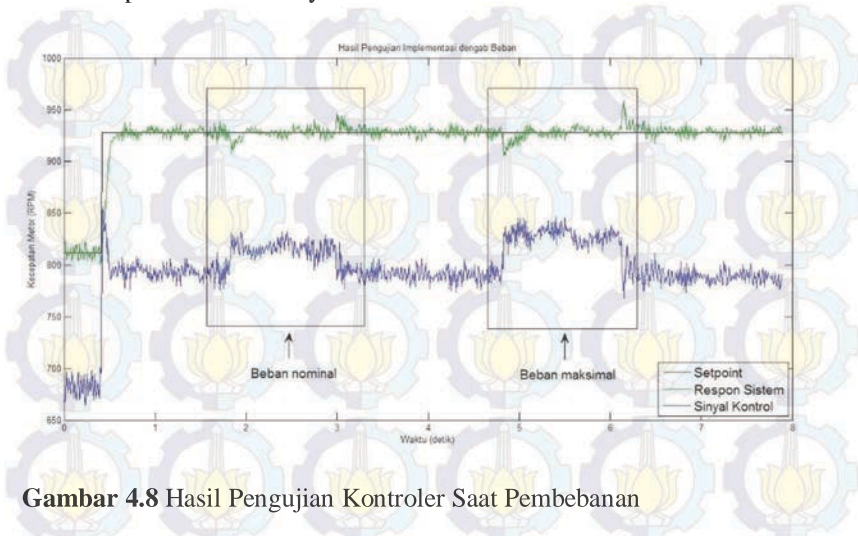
Hasil Pengujian Implementasi dengab Beban

1000
950
900
850
800
750
700
650

Kecepatan Motor (RPM)

0
1
2
3
4
5
6
7
8

Waktu (detik)

Beban nominal

Beban maksimal

Setpoint
Respon Sistem
Sinyal Kontrol

**Gambar 4.8** Hasil Pengujian Kontroler Saat Pembebanan